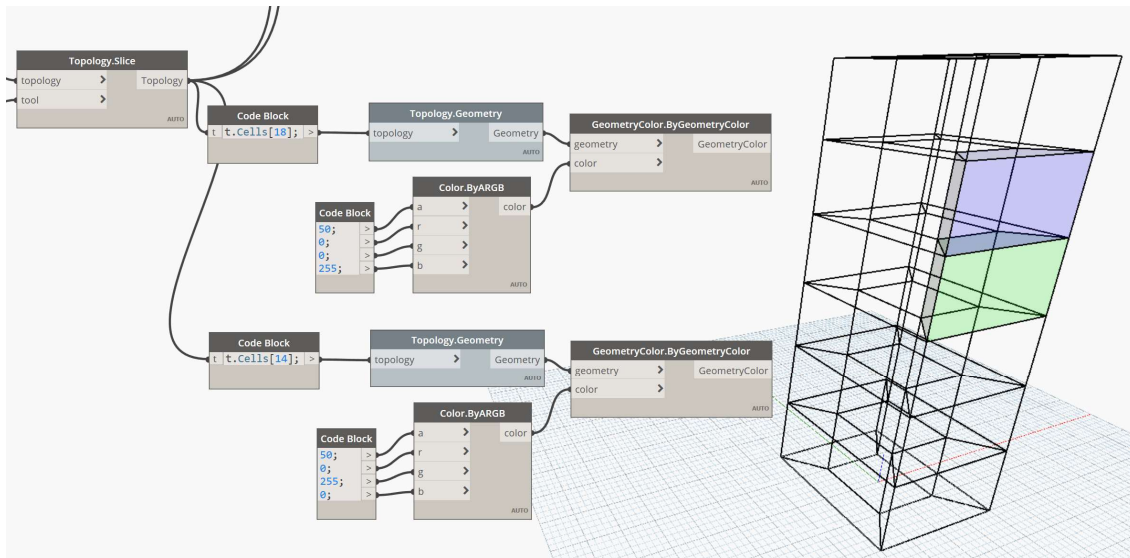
Topology.Slice
topology
tool
Topology
AUTO

Code Block
t
t.Cells[18];
>

Topology.Geometry
topology
Geometry
AUTO

GeometryColor.ByGeometryColor
geometry
color
GeometryColor
AUTO

Code Block
50;
0;
0;
255;
>
>
>
>

Color.ByARGB
a
r
g
b
color
AUTO

Code Block
t
t.Cells[14];
>

Topology.Geometry
topology
Geometry
AUTO

GeometryColor.ByGeometryColor
geometry
color
GeometryColor
AUTO

Code Block
50;
0;
255;
0;
>
>
>
>

Color.ByARGB
a
r
g
b
color
AUTO